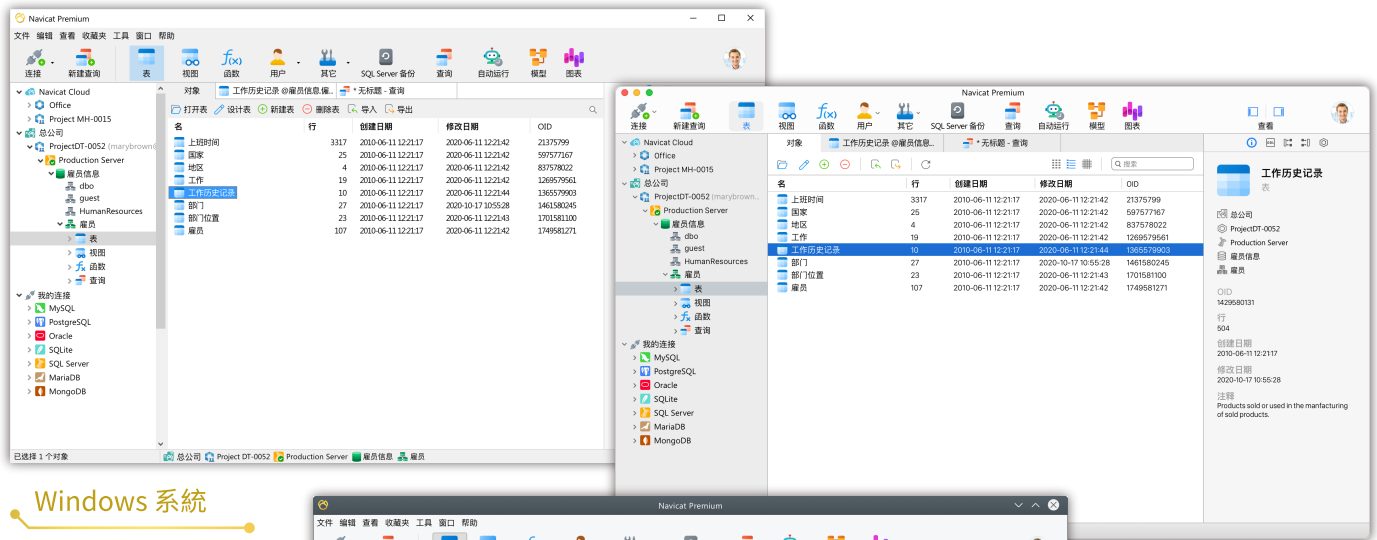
Navicat Premium

文件 编辑 查看 收藏夹 工具 窗口 帮助

连接 新建查询 表 视图 函数 用户 其它 SQL Server 备份 查询 自动运行 模型 图表

Navicat Cloud
Office
Project MH-0015
总公司
ProjectDT-0052 (marybrown)
Production Server
雇员信息
dbo
guest
HumanResources
雇员
表
视图
函数
查询
我的连接
MySQL
PostgreSQL
Oracle
SQLite
SQL Server
MariaDB
MongoDB

对象 工作历史记录 @雇员信息.雇... * 无标题 - 查询

打开表 设计表 新建表 删除表 导入 导出

| 名 | 行 | 创建日期 | 修改日期 | OID |
|---|---|---|---|---|
| 上班时间 | 3317 | 2010-06-11 12:21:17 | 2020-06-11 12:21:42 | 21375799 |
| 国家 | 25 | 2010-06-11 12:21:17 | 2020-06-11 12:21:42 | 597577167 |
| 地区 | 4 | 2010-06-11 12:21:17 | 2020-06-11 12:21:42 | 837578022 |
| 工作 | 19 | 2010-06-11 12:21:17 | 2020-06-11 12:21:42 | 1269579561 |
| 工作历史记录 | 10 | 2010-06-11 12:21:17 | 2020-06-11 12:21:44 | 1365579903 |
| 部门 | 27 | 2010-06-11 12:21:17 | 2020-10-17 10:55:28 | 1461580245 |
| 部门位置 | 23 | 2010-06-11 12:21:17 | 2020-06-11 12:21:43 | 1701581100 |
| 雇员 | 107 | 2010-06-11 12:21:17 | 2020-06-11 12:21:42 | 1749581271 |

已选择 1 个对象 总公司 Project DT-0052 Production Server 雇员信息 雇员

Navicat Premium

连接 新建查询 表 视图 函数 用户 其它 SQL Server 备份 查询 自动运行 模型 图表 查看

Navicat Cloud
Office
Project MH-0015
总公司
ProjectDT-0052 (marybrown)
Production Server
雇员信息
dbo
guest
HumanResources
雇员
表
视图
函数
查询
我的连接
MySQL
PostgreSQL
Oracle
SQLite
SQL Server
MariaDB
MongoDB

对象 工作历史记录 @雇员信息... * 无标题 - 查询

搜索

| 名 | 行 | 创建日期 | 修改日期 | OID |
|---|---|---|---|---|
| 上班时间 | 3317 | 2010-06-11 12:21:17 | 2020-06-11 12:21:42 | 21375799 |
| 国家 | 25 | 2010-06-11 12:21:17 | 2020-06-11 12:21:42 | 597577167 |
| 地区 | 4 | 2010-06-11 12:21:17 | 2020-06-11 12:21:42 | 837578022 |
| 工作 | 19 | 2010-06-11 12:21:17 | 2020-06-11 12:21:42 | 1269579561 |
| 工作历史记录 | 10 | 2010-06-11 12:21:17 | 2020-06-11 12:21:44 | 1365579903 |
| 部门 | 27 | 2010-06-11 12:21:17 | 2020-10-17 10:55:28 | 1461580245 |
| 部门位置 | 23 | 2010-06-11 12:21:17 | 2020-06-11 12:21:43 | 1701581100 |
| 雇员 | 107 | 2010-06-11 12:21:17 | 2020-06-11 12:21:42 | 1749581271 |

工作历史记录
表
总公司
ProjectDT-0052
Production Server
雇员信息
雇员
OID
1429580131
行
504
创建日期
2010-06-11 12:21:17
修改日期
2020-10-17 10:55:28
注释
Products sold or used in the manfacturing of sold products.

Windows 系統

Navicat Premium
文件 编辑 查看 收藏夹 工具 窗口 帮助